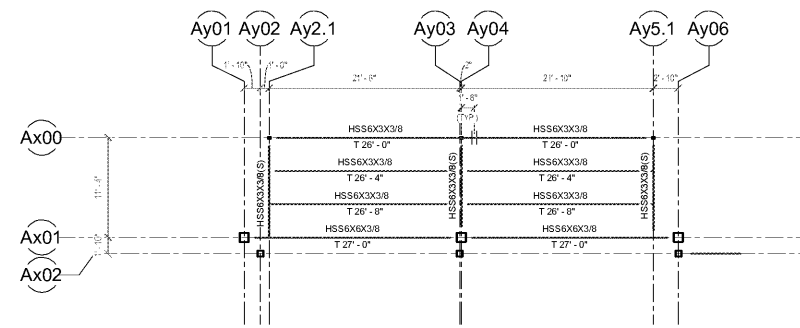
Ay01 Ay02 Ay2.1 Ay03 Ay04 Ay5.1 Ay06

1' - 10" 1' - 0" 21' - 6" 2" 21' - 10" 2' - 10"

1' - 6" (TYP.)

Ax00

Ax01

Ax02

11' - 4"

1' - 10"

HSS6X3X3/8
T 26' - 0"

HSS6X3X3/8
T 26' - 0"

HSS6X3X3/8
T 26' - 4"

HSS6X3X3/8
T 26' - 4"

HSS6X3X3/8
T 26' - 8"

HSS6X3X3/8
T 26' - 8"

HSS6X6X3/8
T 27' - 0"

HSS6X6X3/8
T 27' - 0"

HSS6X3X3/8(S)

HSS6X3X3/8(S)

HSS6X3X3/8(S)